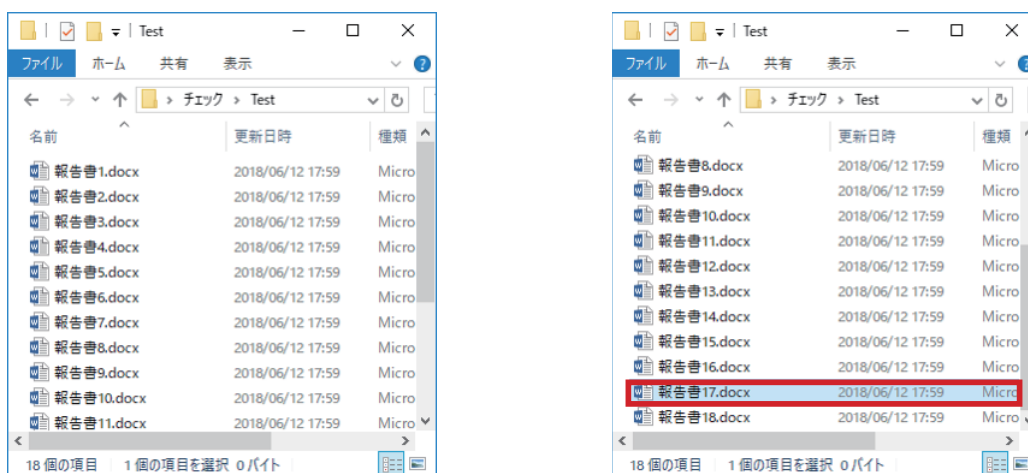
Test

ファイル ホーム 共有 表示

チェック > Test

| 名前 | 更新日時 | 種類 |
|---|---|---|
| 報告書1.docx | 2018/06/12 17:59 | Micro |
| 報告書2.docx | 2018/06/12 17:59 | Micro |
| 報告書3.docx | 2018/06/12 17:59 | Micro |
| 報告書4.docx | 2018/06/12 17:59 | Micro |
| 報告書5.docx | 2018/06/12 17:59 | Micro |
| 報告書6.docx | 2018/06/12 17:59 | Micro |
| 報告書7.docx | 2018/06/12 17:59 | Micro |
| 報告書8.docx | 2018/06/12 17:59 | Micro |
| 報告書9.docx | 2018/06/12 17:59 | Micro |
| 報告書10.docx | 2018/06/12 17:59 | Micro |
| 報告書11.docx | 2018/06/12 17:59 | Micro |

18 個の項目 1 個の項目を選択 0 バイト

Test

ファイル ホーム 共有 表示

チェック > Test

| 名前 | 更新日時 | 種類 |
|---|---|---|
| 報告書8.docx | 2018/06/12 17:59 | Micro |
| 報告書9.docx | 2018/06/12 17:59 | Micro |
| 報告書10.docx | 2018/06/12 17:59 | Micro |
| 報告書11.docx | 2018/06/12 17:59 | Micro |
| 報告書12.docx | 2018/06/12 17:59 | Micro |
| 報告書13.docx | 2018/06/12 17:59 | Micro |
| 報告書14.docx | 2018/06/12 17:59 | Micro |
| 報告書15.docx | 2018/06/12 17:59 | Micro |
| 報告書16.docx | 2018/06/12 17:59 | Micro |
| 報告書17.docx | 2018/06/12 17:59 | Micro |
| 報告書18.docx | 2018/06/12 17:59 | Micro |

18 個の項目 1 個の項目を選択 0 バイト